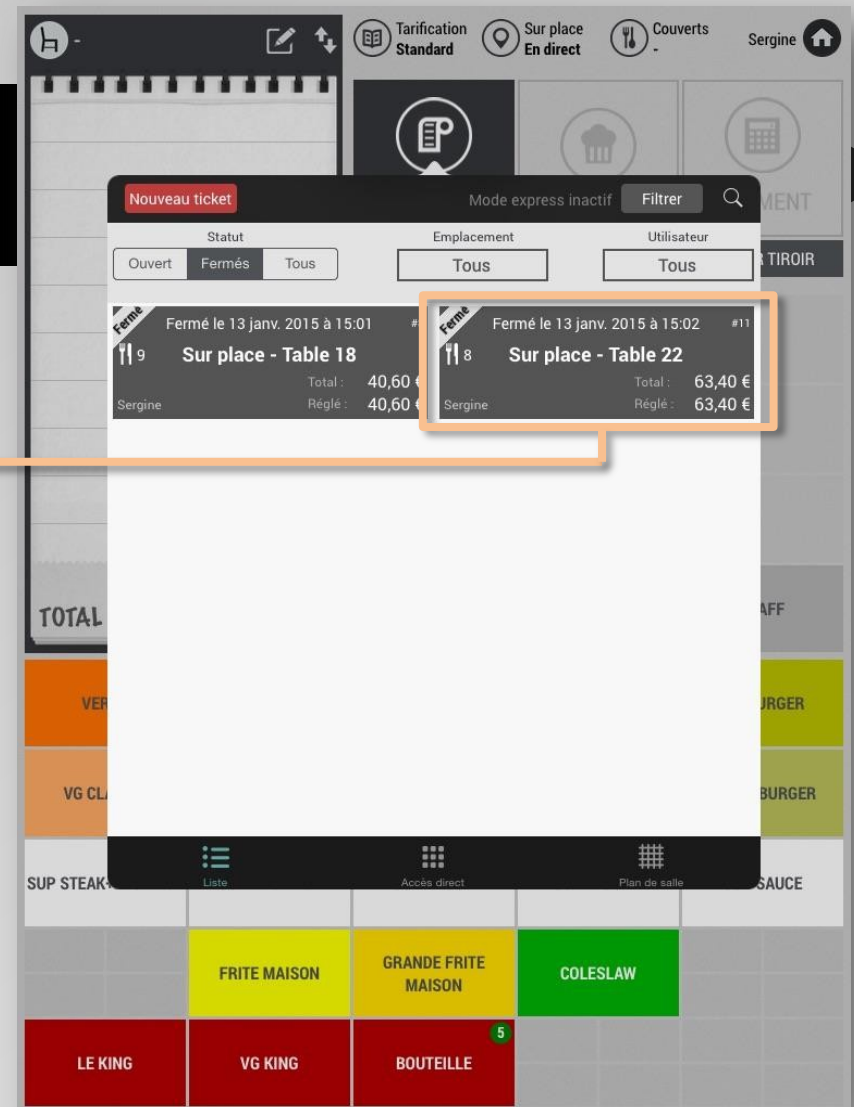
-

Tarification Standard

Sur place En direct

Couverts -

Sergine

MENT

TIROIR

Nouveau ticket

Mode express inactif

Filtrer

Statut

Ouvert Fermés Tous

Emplacement

Tous

Utilisateur

Tous

Fermé

Fermé le 13 janv. 2015 à 15:01

#

9

Sur place - Table 18

Total : 40,60 €

Sergine

Réglé : 40,60 €

Fermé

Fermé le 13 janv. 2015 à 15:02

#11

8

Sur place - Table 22

Total : 63,40 €

Sergine

Réglé : 63,40 €

TOTAL

AFF

VER

URGER

VG CL

BURGER

SUP STEAK

SAUCE

Liste

Accès direct

Plan de salle

FRITE MAISON

GRANDE FRITE MAISON

COLESLAW

LE KING

VG KING

5

BOUTEILLE